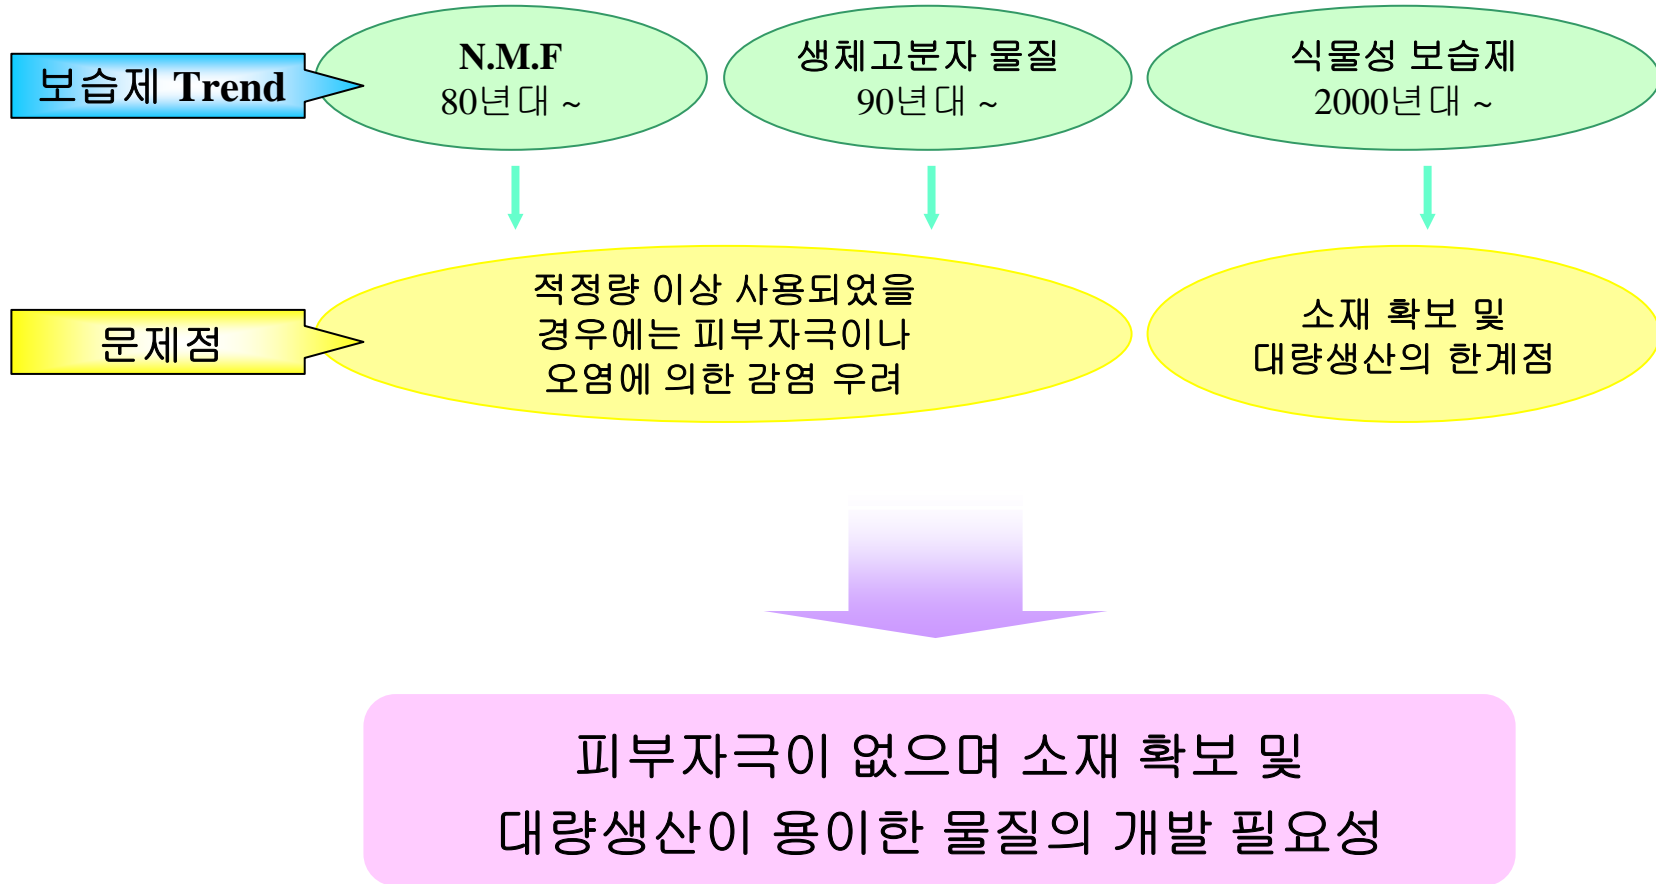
보습제 Trend

N.M.F
80년대 ~

생체고분자 물질
90년대 ~

식물성 보습제
2000년대 ~

문제점

적정량 이상 사용되었을 경우에는 피부자극이나 오염에 의한 감염 우려

소재 확보 및 대량생산의 한계점

피부자극이 없으며 소재 확보 및
대량생산이 용이한 물질의 개발 필요성